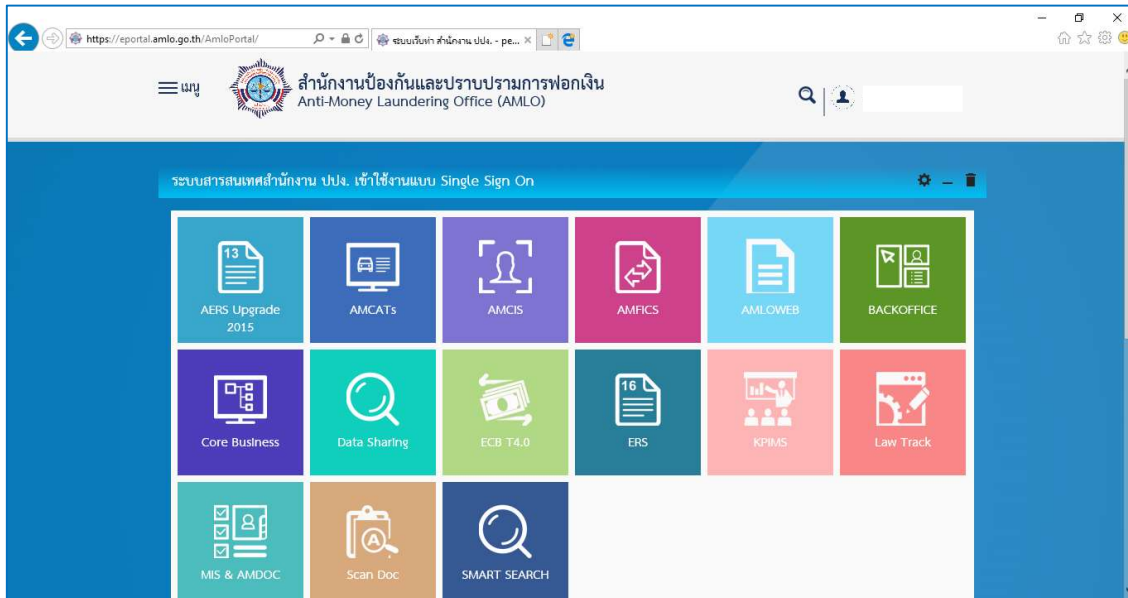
https://eportal.amlo.go.th/AmloPortal/

ระบบเว็บท่า สำนักงาน ปปง. - pe...

เมนู

สำนักงานป้องกันและปราบปรามการฟอกเงิน
Anti-Money Laundering Office (AMLO)

ระบบสารสนเทศสำนักงาน ปปง. เข้าใช้งานแบบ Single Sign On

13

AERS Upgrade 2015

AMCATs

AMCIS

AMFICS

AMLOWEB

BACKOFFICE

Core Business

Data Sharing

ECB T4.0

16

ERS

KPIMS

Law Track

MIS & AMDOC

Scan Doc

SMART SEARCH